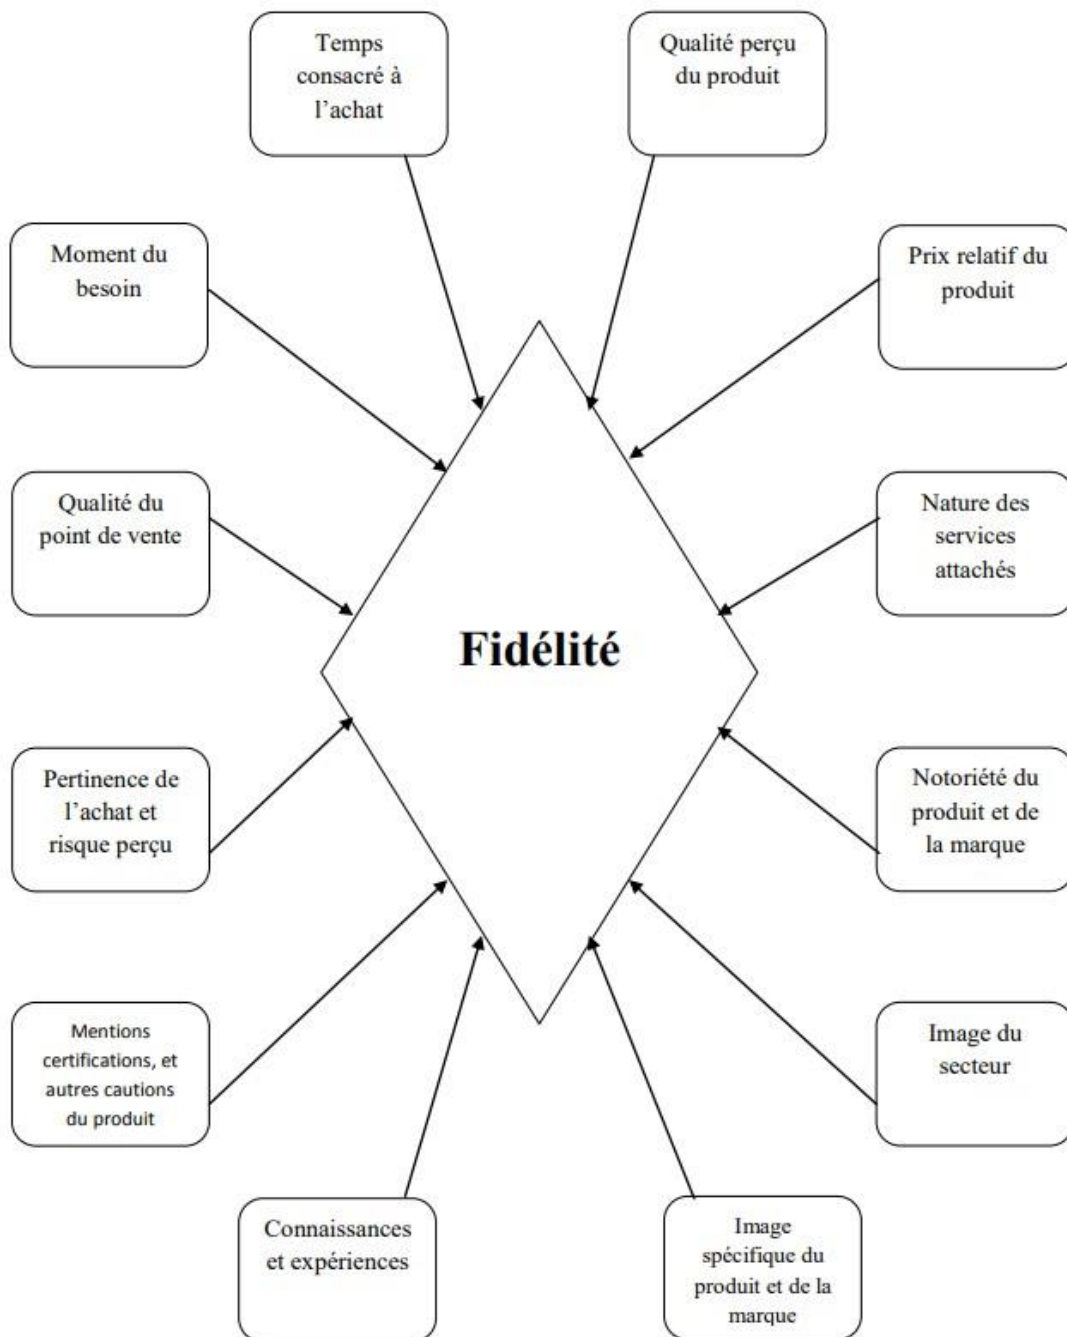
Temps consacré à l'achat

Qualité perçu du produit

Moment du besoin

Prix relatif du produit

Qualité du point de vente

Nature des services attachés

Fidélité

Pertinence de l'achat et risque perçu

Notoriété du produit et de la marque

Mentions certifications, et autres cautions du produit

Image du secteur

Connaissances et expériences

Image spécifique du produit et de la marque